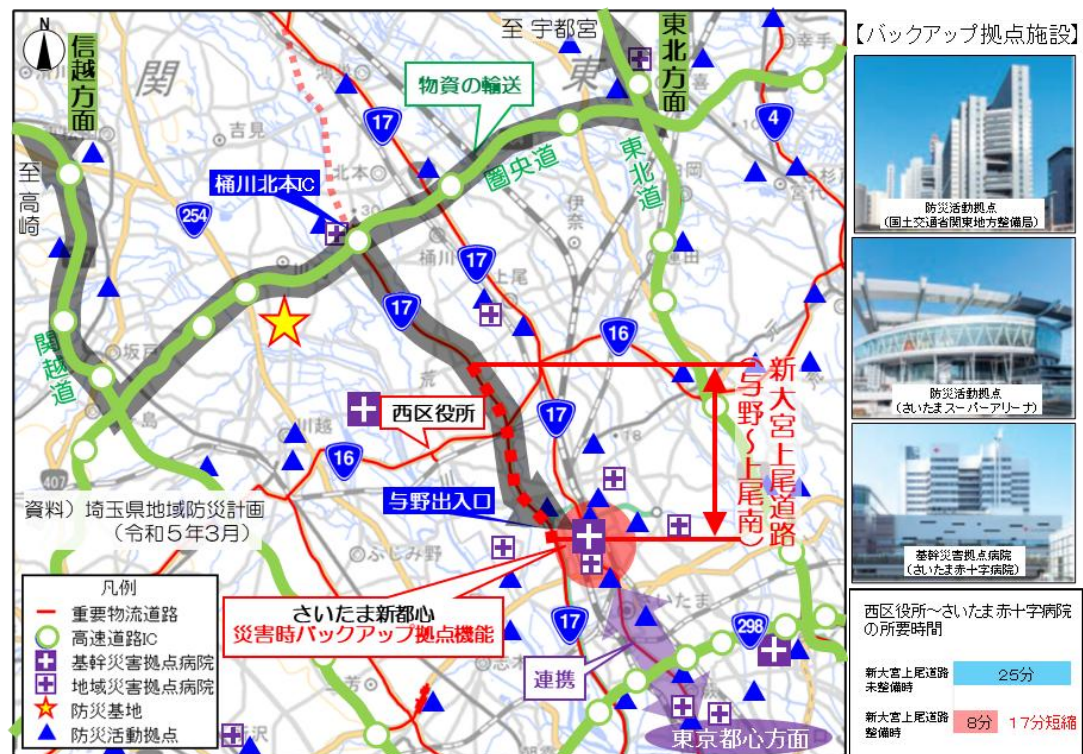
N

至 宇都宮

東北方面

信越方面

関

東

物資の輸送

17

4

吉見

北本

桶川北本IC

圏央道

東北道

至高崎

254

伊奈

桶川

17

上尾

関越道

坂戸

17

16

新大宮上尾道路（与野～上尾南）

西区役所

17

川越

16

与野出入口

資料）埼玉県地域防災計画（令和５年３月）

ふじみ野

凡例

重要物流道路

高速道路IC

基幹災害拠点病院

地域災害拠点病院

防災基地

防災活動拠点

さいたま新都心
災害時バックアップ拠点機能

17

さいたま

298

連携

東京都心方面

【バックアップ拠点施設】

防災活動拠点
（国土交通省関東地方整備局）

防災活動拠点
（さいたまスーパーアリーナ）

基幹災害拠点病院
（さいたま赤十字病院）

西区役所～さいたま赤十字病院の所要時間

| 新大宮上尾道路未整備時 | 25分 | |
|---|---|---|
| 新大宮上尾道路整備時 | 8分 | 17分短縮 |